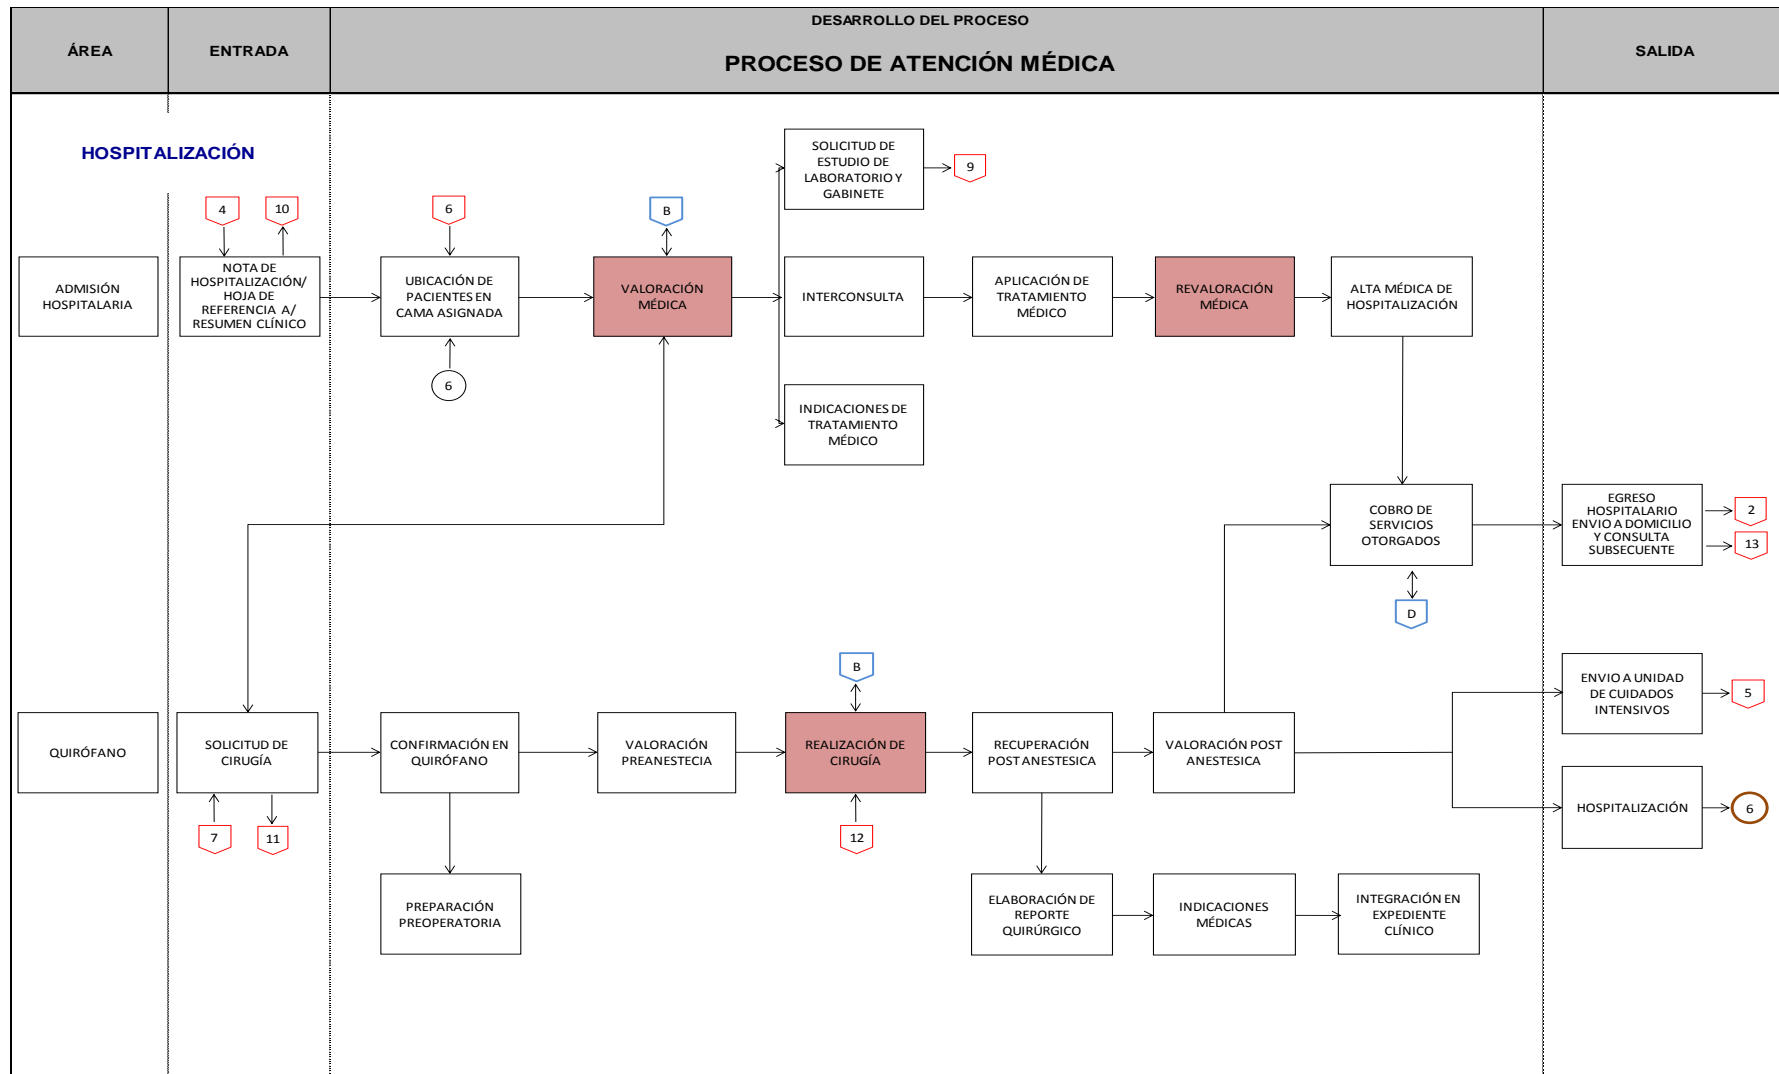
ÁREA

ENTRADA

DESARROLLO DEL PROCESO

PROCESO DE ATENCIÓN MÉDICA

SALIDA

HOSPITALIZACIÓN

ADMISIÓN HOSPITALARIA

4

10

NOTA DE HOSPITALIZACIÓN/ HOJA DE REFERENCIA A/ RESUMEN CLÍNICO

6

UBICACIÓN DE PACIENTES EN CAMA ASIGNADA

6

B

VALORACIÓN MÉDICA

SOLICITUD DE ESTUDIO DE LABORATORIO Y GABINETE

9

INTERCONSULTA

INDICACIONES DE TRATAMIENTO MÉDICO

APLICACIÓN DE TRATAMIENTO MÉDICO

REVALORACIÓN MÉDICA

ALTA MÉDICA DE HOSPITALIZACIÓN

COBRO DE SERVICIOS OTORGADOS

D

EGRESO HOSPITALARIO ENVIO A DOMICILIO Y CONSULTA SUBSECUENTE

2

13

QUIRÓFANO

SOLICITUD DE CIRUGÍA

7

11

CONFIRMACIÓN EN QUIRÓFANO

PREPARACIÓN PREOPERATORIA

VALORACIÓN PREANESTECIA

B

REALIZACIÓN DE CIRUGÍA

12

RECUPERACIÓN POST ANESTESICA

VALORACIÓN POST ANESTESICA

ELABORACIÓN DE REPORTE QUIRÚRGICO

INDICACIONES MÉDICAS

INTEGRACIÓN EN EXPEDIENTE CLÍNICO

ENVIO A UNIDAD DE CUIDADOS INTENSIVOS

5

HOSPITALIZACIÓN

6